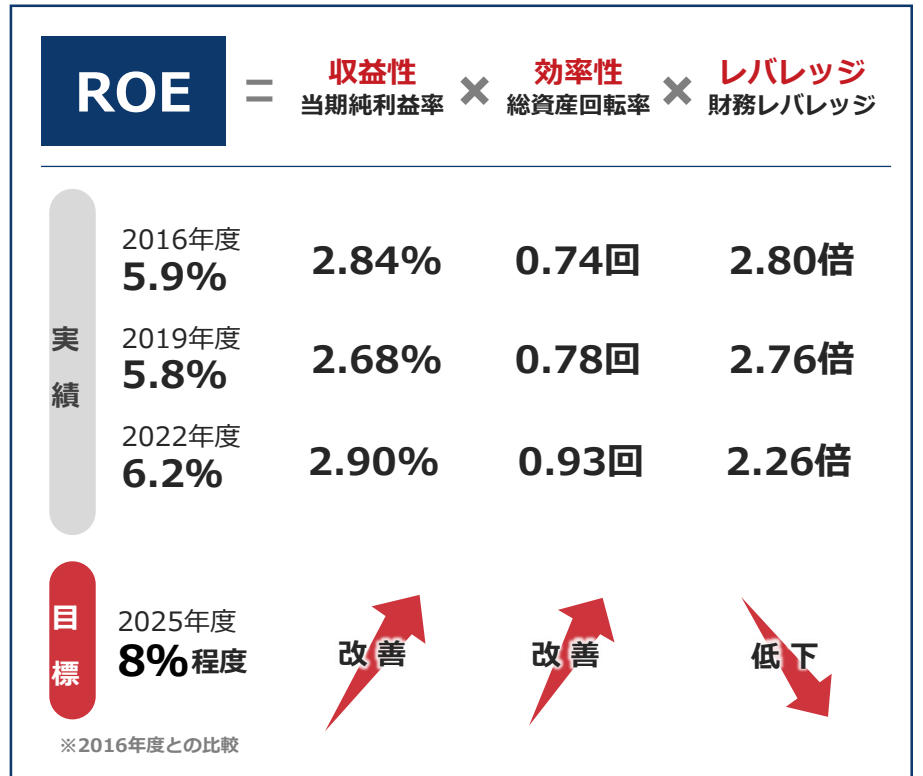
ROE = 収益性 当期純利益率 × 効率性 総資産回転率 × レバレッジ 財務レバレッジ

実績

| | | | |
|---|---|---|---|
| 2016年度 5.9% | 2.84% | 0.74回 | 2.80倍 |
| 2019年度 5.8% | 2.68% | 0.78回 | 2.76倍 |
| 2022年度 6.2% | 2.90% | 0.93回 | 2.26倍 |

目標

| | | | |
|---|---|---|---|
| 2025年度 8%程度 | 改善 | 改善 | 低下 |

※2016年度との比較